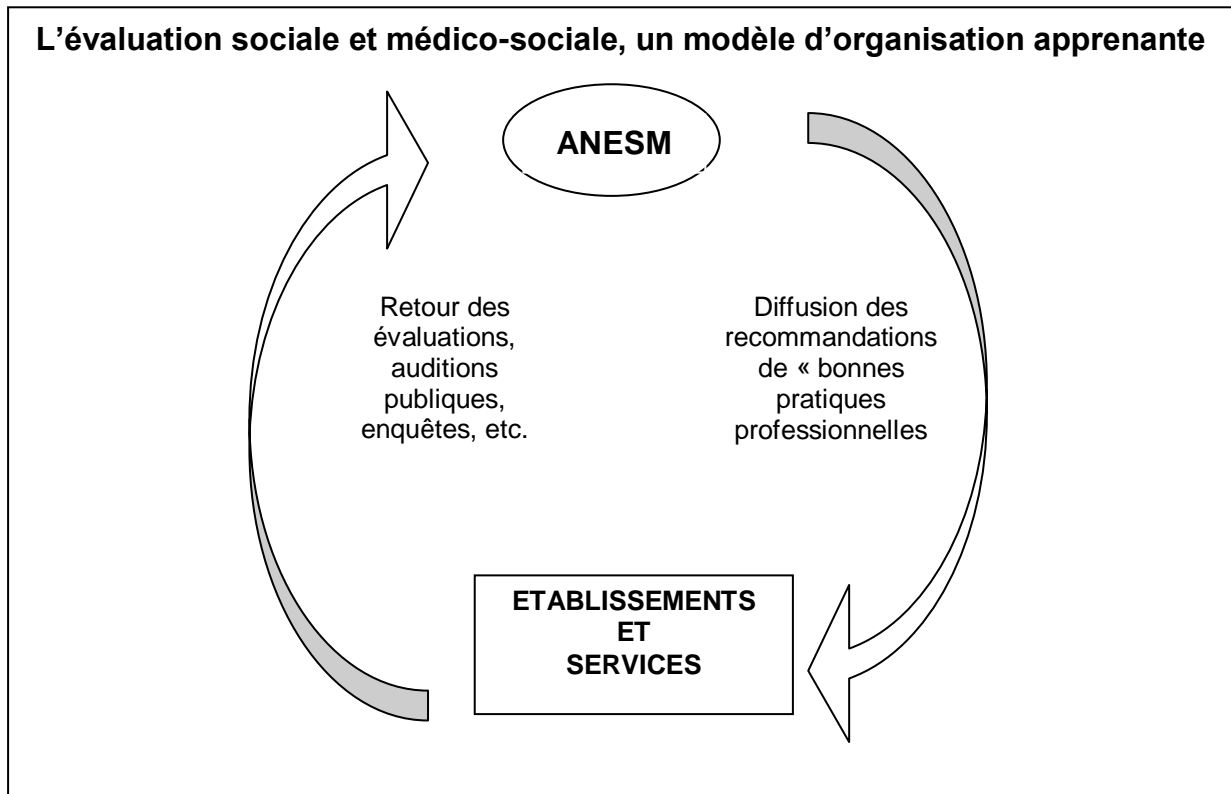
L’évaluation sociale et médico-sociale, un modèle d’organisation apprenante

ANESM

Retour des évaluations, auditions publiques, enquêtes, etc.

Diffusion des recommandations de « bonnes pratiques professionnelles

ETABLISSEMENTS ET SERVICES